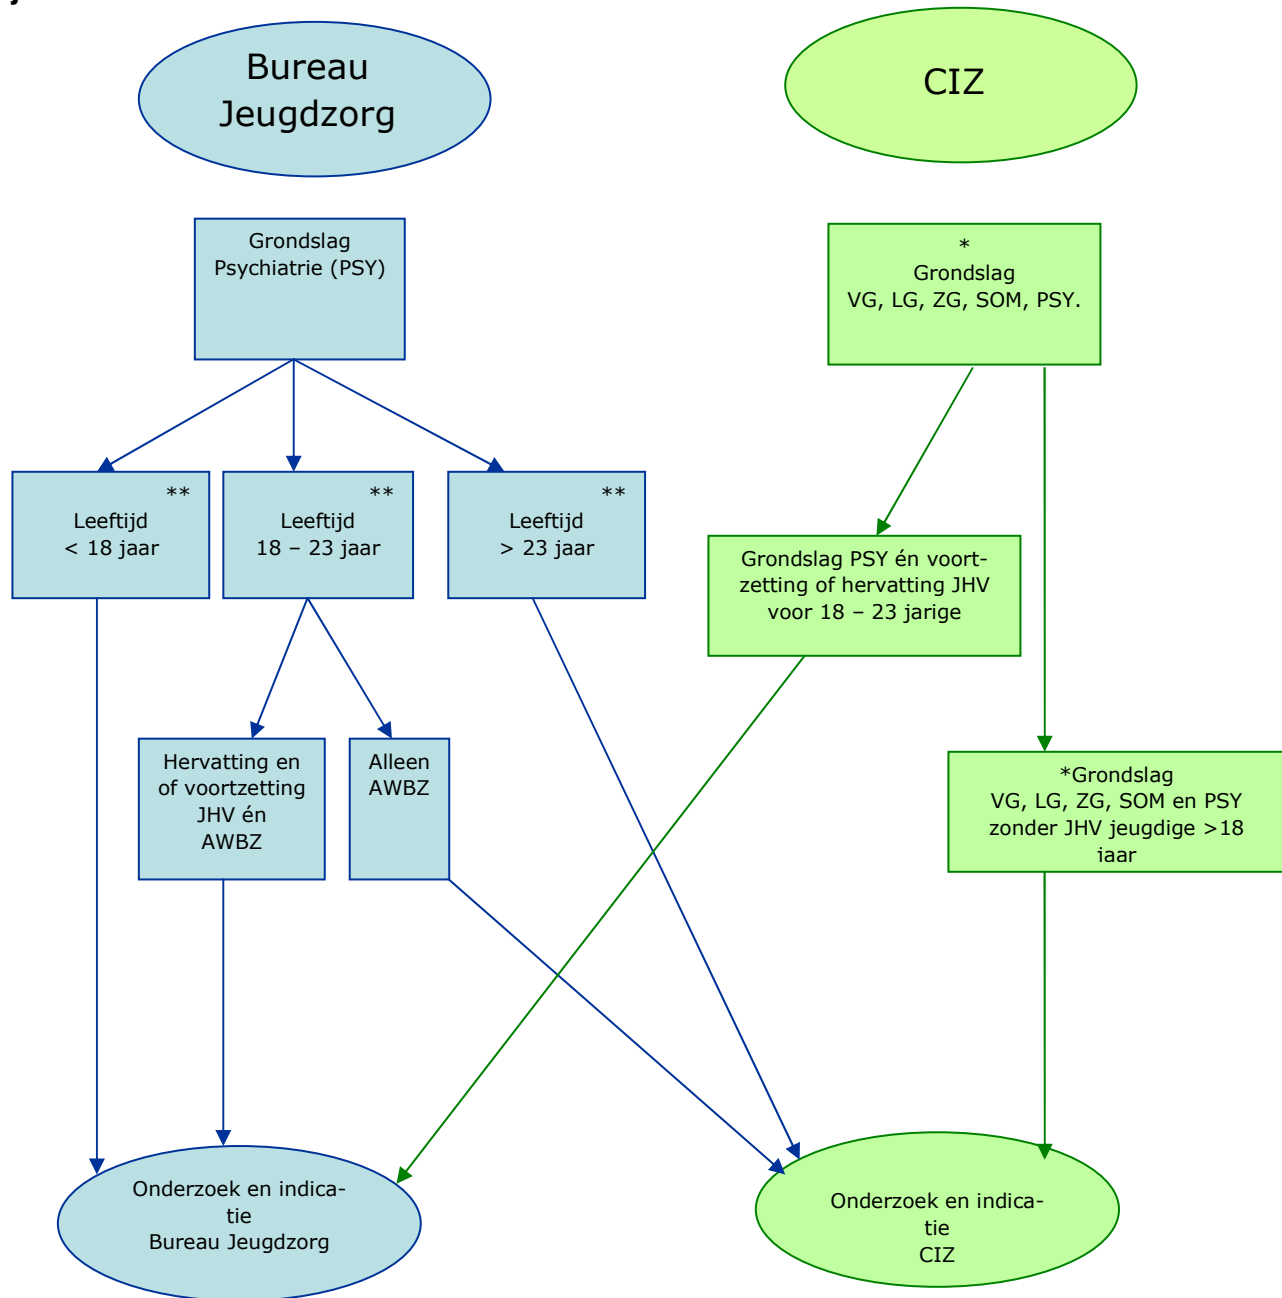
Bureau Jeugdzorg

CIZ

Grondslag Psychiatrie (PSY)

*
Grondslag
VG, LG, ZG, SOM, PSY.

**
Leeftijd
< 18 jaar

**
Leeftijd
18 – 23 jaar

**
Leeftijd
> 23 jaar

Grondslag PSY én voortzetting of hervatting JHV voor 18 – 23 jarige

Hervatting en of voortzetting JHV én AWBZ

Alleen AWBZ

*Grondslag
VG, LG, ZG, SOM en PSY zonder JHV jeugdige >18 iaar

Onderzoek en indicatie
Bureau Jeugdzorg

Onderzoek en indicatie
CIZ